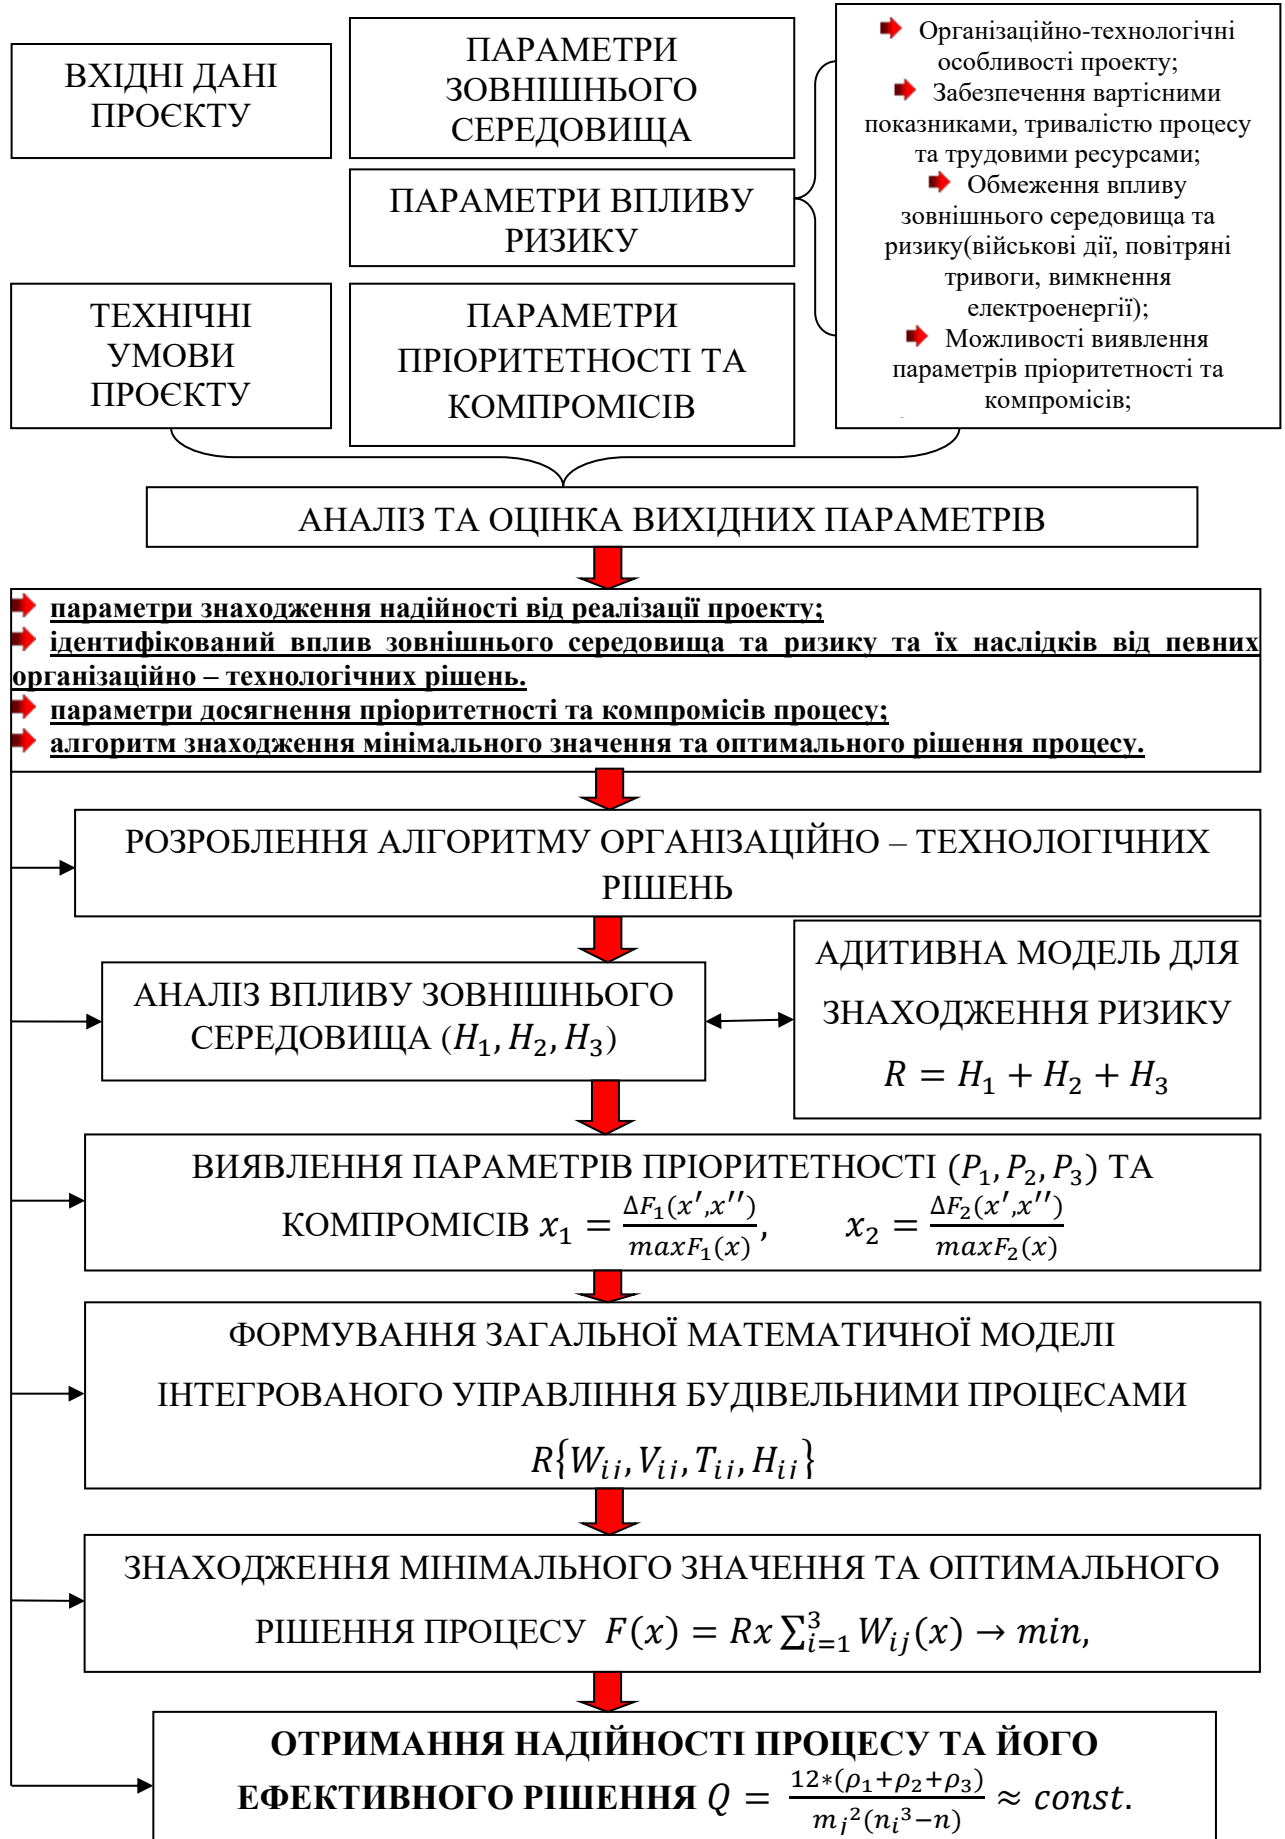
ВХІДНІ ДАНІ ПРОЄКТУ

ПАРАМЕТРИ ЗОВНІШНЬОГО СЕРЕДОВИЩА

ПАРАМЕТРИ ВПЛИВУ РИЗИКУ

ТЕХНІЧНІ УМОВИ ПРОЄКТУ

ПАРАМЕТРИ ПРІОРИТЕТНОСТІ ТА КОМПРОМІСІВ

Організаційно-технологічні особливості проекту;
Забезпечення вартісними показниками, тривалістю процесу та трудовими ресурсами;
Обмеження впливу зовнішнього середовища та ризику(військові дії, повітряні тривоги, вимкнення електроенергії);
Можливості виявлення параметрів пріоритетності та компромісів;

АНАЛІЗ ТА ОЦІНКА ВИХІДНИХ ПАРАМЕТРІВ

параметри знаходження надійності від реалізації проекту;
ідентифікований вплив зовнішнього середовища та ризику та їх наслідків від певних організаційно – технологічних рішень.
параметри досягнення пріоритетності та компромісів процесу;
алгоритм знаходження мінімального значення та оптимального рішення процесу.

РОЗРОБЛЕННЯ АЛГОРИТМУ ОРГАНІЗАЦІЙНО – ТЕХНОЛОГІЧНИХ РІШЕНЬ

АНАЛІЗ ВПЛИВУ ЗОВНІШНЬОГО СЕРЕДОВИЩА $(H_1, H_2, H_3)$

АДИТИВНА МОДЕЛЬ ДЛЯ ЗНАХОДЖЕННЯ РИЗИКУ $R = H_1 + H_2 + H_3$

ВИЯВЛЕННЯ ПАРАМЕТРІВ ПРІОРИТЕТНОСТІ $(P_1, P_2, P_3)$ ТА КОМПРОМІСІВ $x_1 = \frac{\Delta F_1(x', x'')}{maxF_1(x)}$, $x_2 = \frac{\Delta F_2(x', x'')}{maxF_2(x)}$

ФОРМУВАННЯ ЗАГАЛЬНОЇ МАТЕМАТИЧНОЇ МОДЕЛІ ІНТЕГРОВАНОГО УПРАВЛІННЯ БУДІВЕЛЬНИМИ ПРОЦЕСАМИ $R\{W_{ij}, V_{ij}, T_{ij}, H_{ij}\}$

ЗНАХОДЖЕННЯ МІНІМАЛЬНОГО ЗНАЧЕННЯ ТА ОПТИМАЛЬНОГО РІШЕННЯ ПРОЦЕСУ $F(x) = Rx\sum_{i=1}^{3} W_{ij}(x) \rightarrow min,$

ОТРИМАННЯ НАДІЙНОСТІ ПРОЦЕСУ ТА ЙОГО ЕФЕКТИВНОГО РІШЕННЯ $Q = \frac{12*(\rho_1+\rho_2+\rho_3)}{m_j^2(n_i^3-n)} \approx const.$